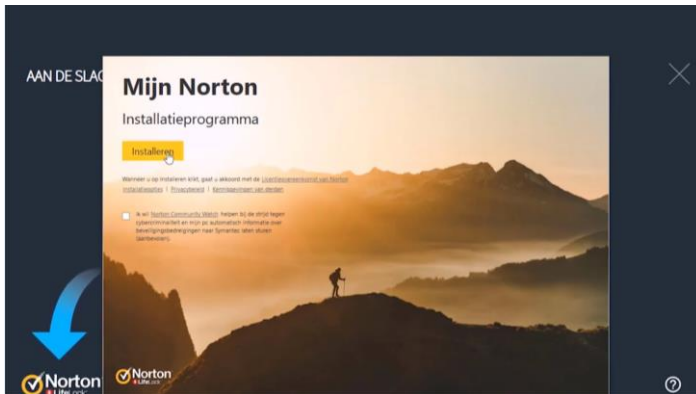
AAN DE SLAG

Mijn Norton

Installatieprogramma

Installeren

Wanneer u op Installeren klikt, gaat u akkoord met de Licentieovereenkomst van Norton Installatieopties | Privacybeleid | Kennisgevingen van derden

Ik wil Norton Community Watch helpen bij de strijd tegen cybercriminaliteit en mijn pc automatisch informatie over beveiligingsbedreigingen naar Symantec laten sturen (aanbevolen).

Norton LifeLock

Norton LifeLock

?